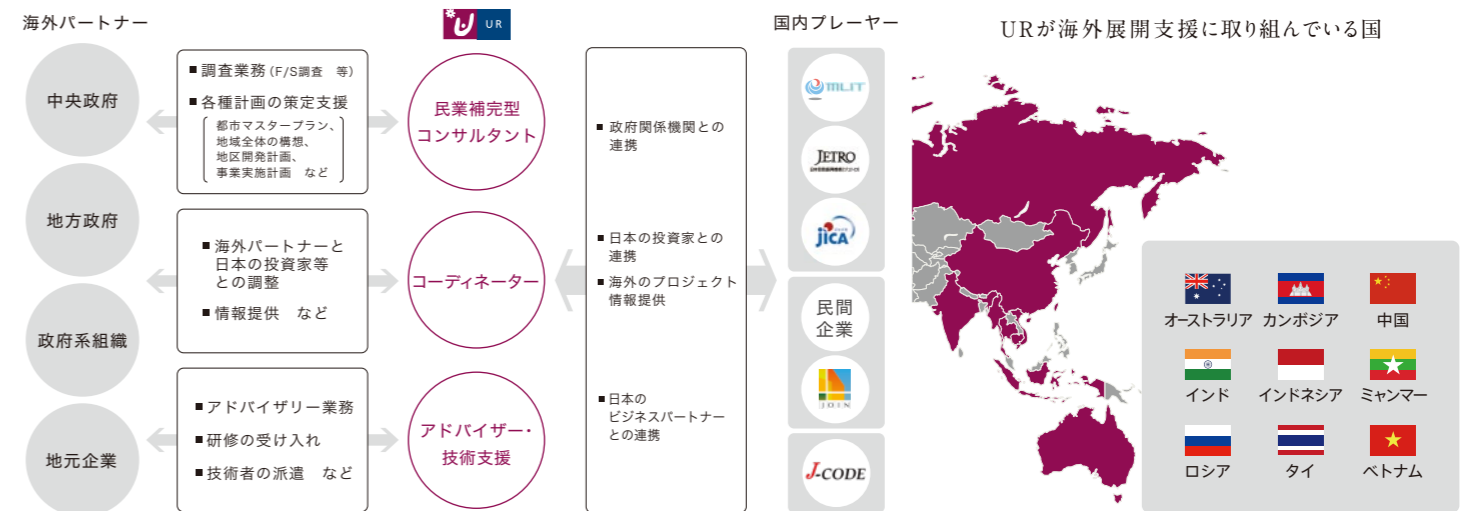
海外パートナー

中央政府

地方政府

政府系組織

地元企業

■ 調査業務（F/S調査　等）

■ 各種計画の策定支援

都市マスタープラン、地域全体の構想、地区開発計画、事業実施計画　など

■ 海外パートナーと日本の投資家等との調整

■ 情報提供　など

■ アドバイザリー業務

■ 研修の受け入れ

■ 技術者の派遣　など

UR

民業補完型コンサルタント

コーディネーター

アドバイザー・技術支援

■ 政府関係機関との連携

■ 日本の投資家との連携

■ 海外のプロジェクト情報提供

■ 日本のビジネスパートナーとの連携

国内プレーヤー

MLIT

JETRO

JICA

民間企業

JOIN

J-CODE

URが海外展開支援に取り組んでいる国

オーストラリア

カンボジア

中国

インド

インドネシア

ミャンマー

ロシア

タイ

ベトナム